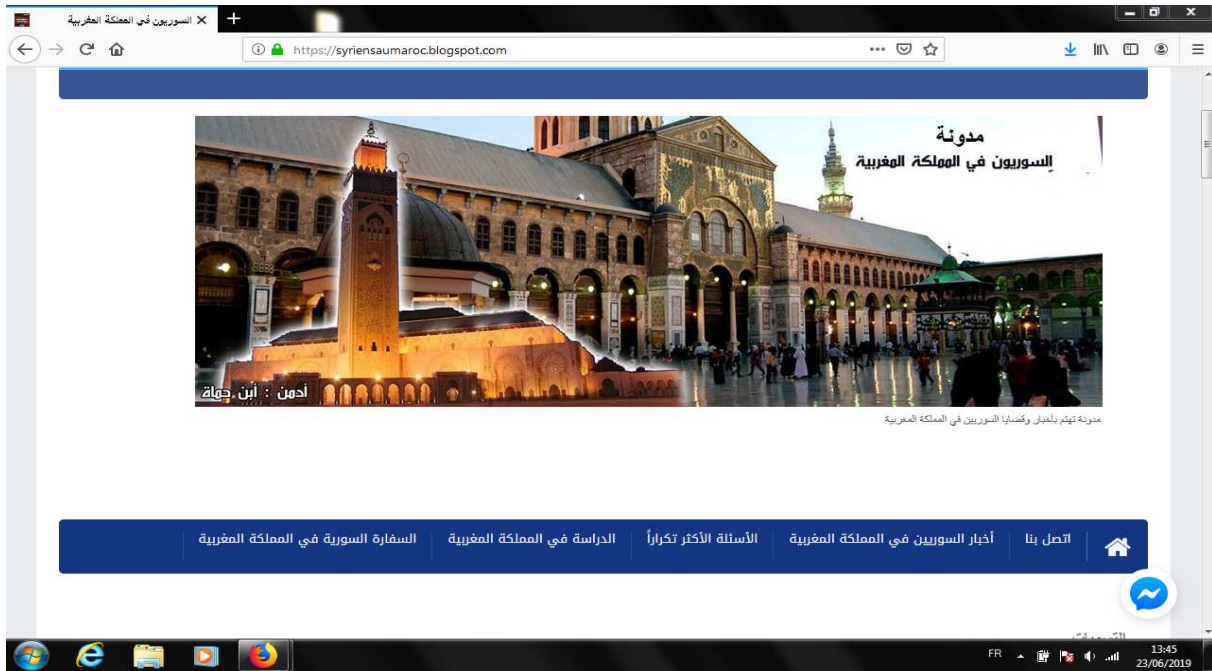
السوريون في المملكة المغربية

https://syriensaumaroc.blogspot.com

مدونة
السوريون في المملكة المغربية

أدمن : أبن حماة

مدونة تهتم بأخبار وقضايا السوريين في المملكة المغربية

اتصل بنا | أخبار السوريين في المملكة المغربية | الأسئلة الأكثر تكراراً | الدراسة في المملكة المغربية | السفارة السورية في المملكة المغربية

FR 13:45 23/06/2019